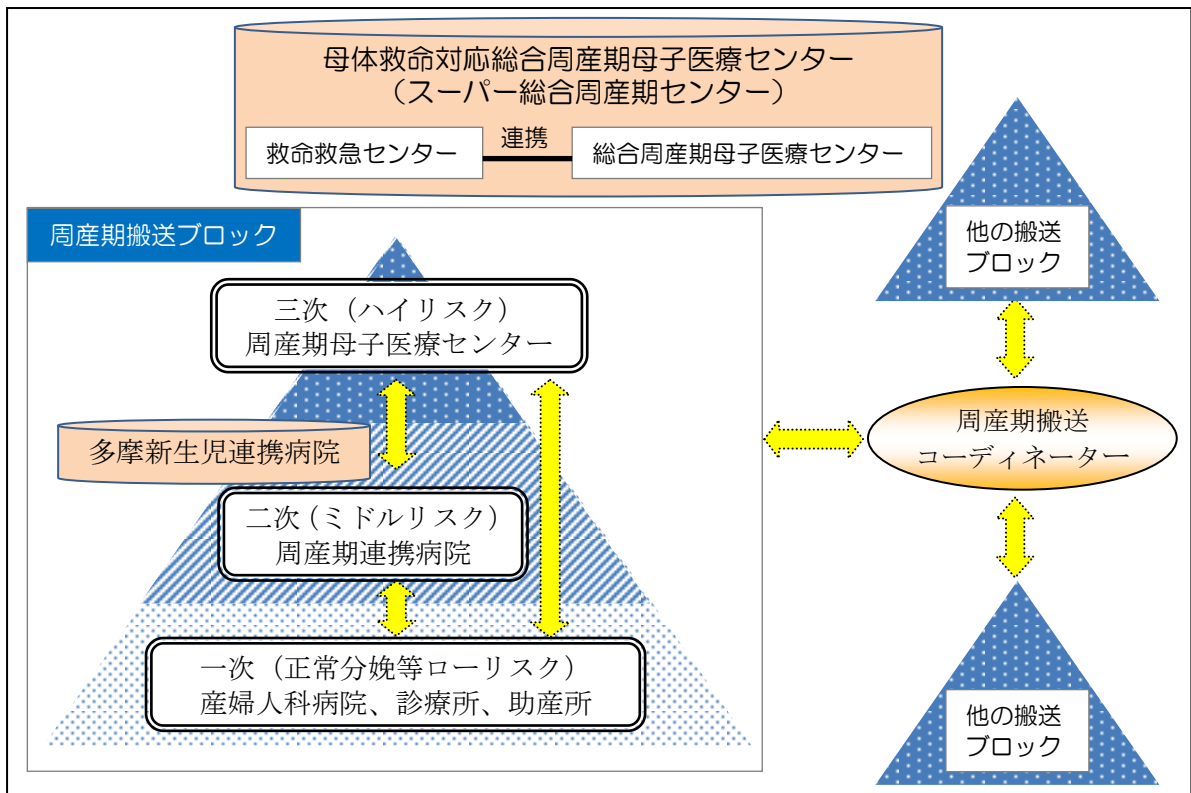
母体救命対応総合周産期母子医療センター
（スーパー総合周産期センター）

救命救急センター

連携

総合周産期母子医療センター

周産期搬送ブロック

三次（ハイリスク）
周産期母子医療センター

多摩新生児連携病院

二次（ミドルリスク）
周産期連携病院

一次（正常分娩等ローリスク）
産婦人科病院、診療所、助産所

他の搬送
ブロック

周産期搬送
コーディネーター

他の搬送
ブロック